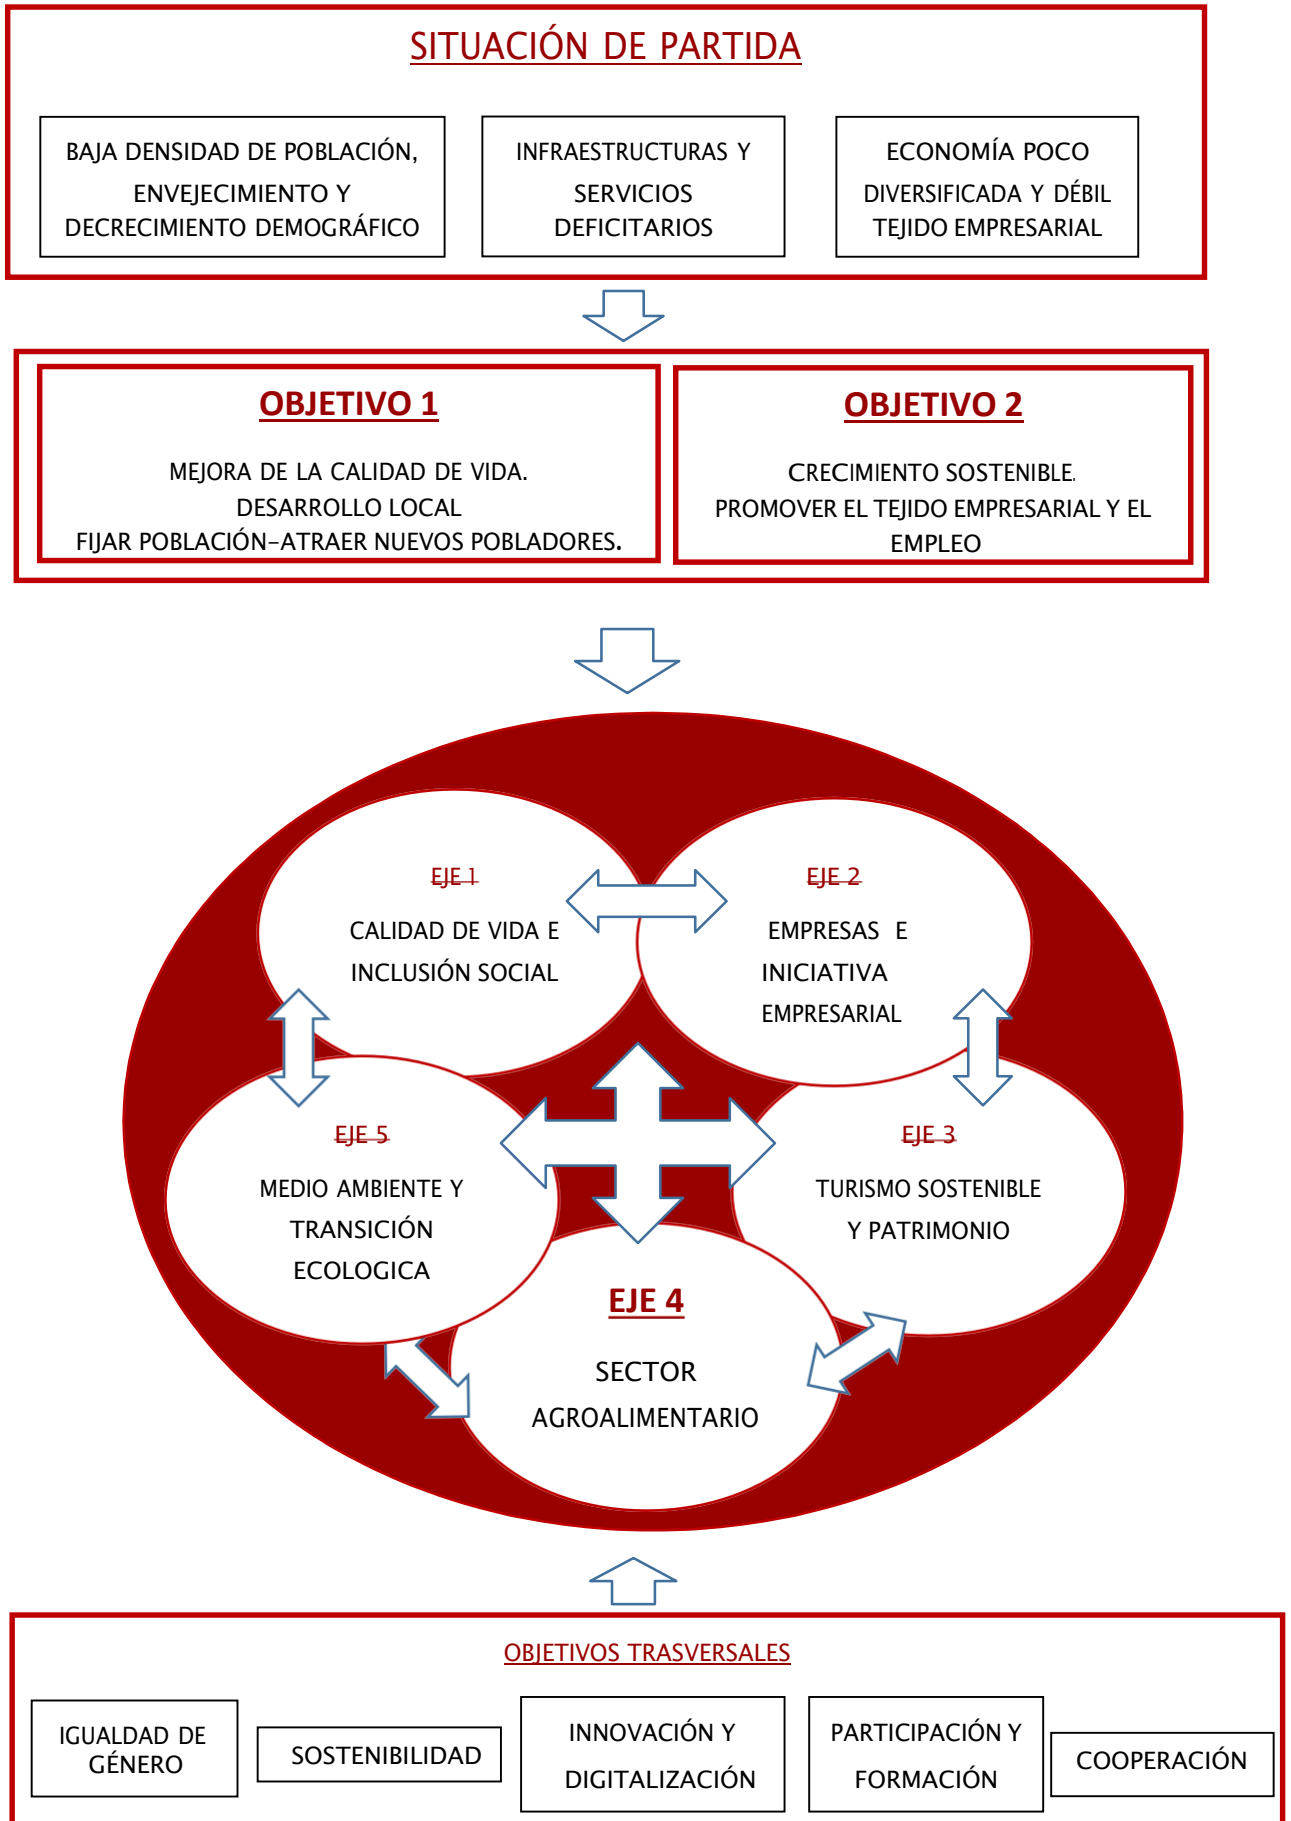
SITUACIÓN DE PARTIDA

BAJA DENSIDAD DE POBLACIÓN, ENVEJECIMIENTO Y DECRECIMIENTO DEMOGRÁFICO

INFRAESTRUCTURAS Y SERVICIOS DEFICITARIOS

ECONOMÍA POCO DIVERSIFICADA Y DÉBIL TEJIDO EMPRESARIAL

OBJETIVO 1

MEJORA DE LA CALIDAD DE VIDA.
DESARROLLO LOCAL
FIJAR POBLACIÓN-ATRAER NUEVOS POBLADORES.

OBJETIVO 2

CRECIMIENTO SOSTENIBLE.
PROMOVER EL TEJIDO EMPRESARIAL Y EL EMPLEO

EJE 1
CALIDAD DE VIDA E INCLUSIÓN SOCIAL

EJE 2
EMPRESAS E INICIATIVA EMPRESARIAL

EJE 5
MEDIO AMBIENTE Y TRANSICIÓN ECOLOGICA

EJE 3
TURISMO SOSTENIBLE Y PATRIMONIO

EJE 4
SECTOR AGROALIMENTARIO

OBJETIVOS TRASVERSALES

IGUALDAD DE GÉNERO

SOSTENIBILIDAD

INNOVACIÓN Y DIGITALIZACIÓN

PARTICIPACIÓN Y FORMACIÓN

COOPERACIÓN